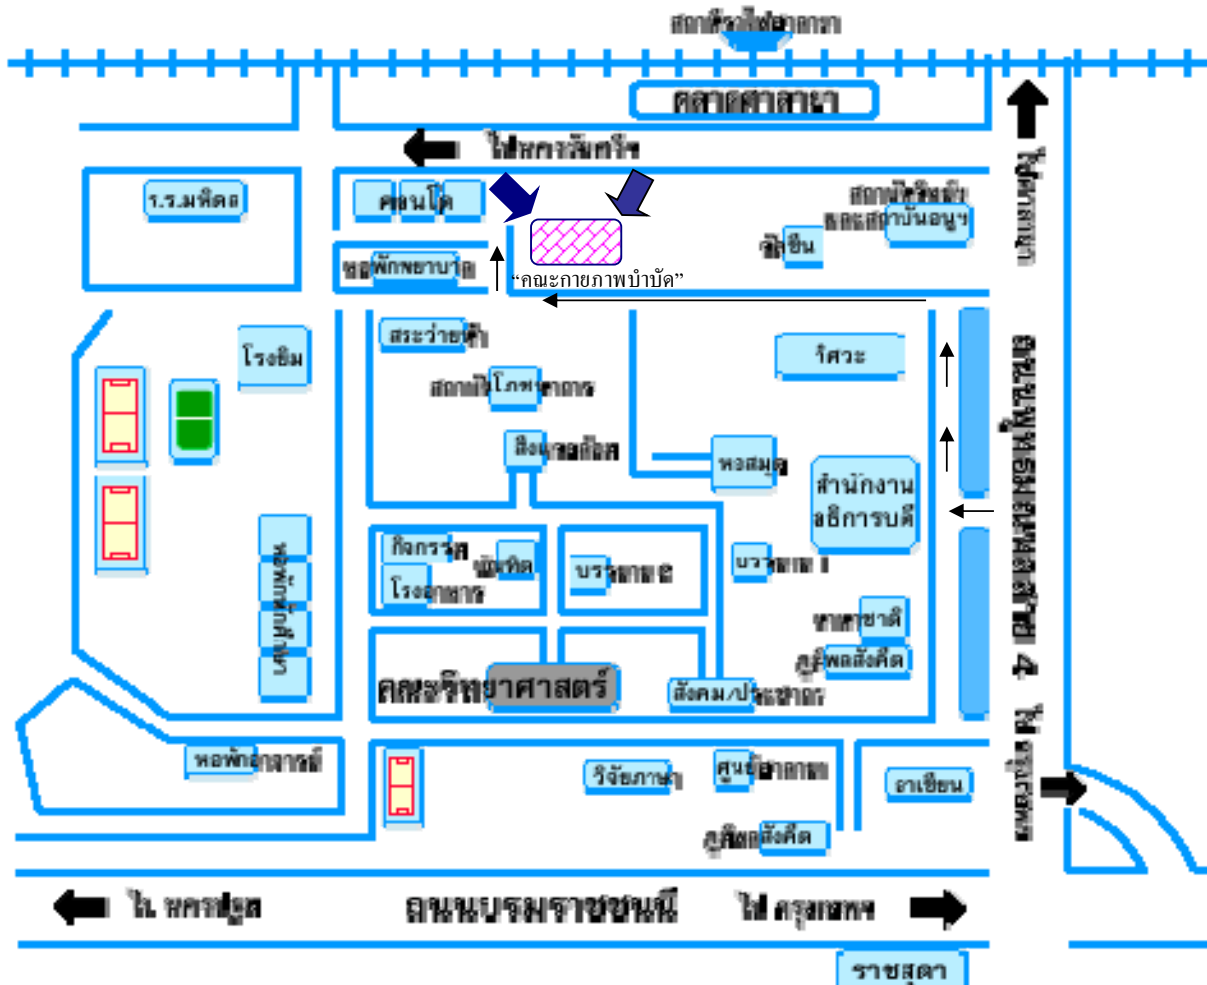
สถานีรถไฟศาลายา

ตลาดศาลายา

ไปนครปฐม

ไปนครชัยศรี

ร.ร.มหิดล

คอนโด

สถานีวิทยุ ลดละสถาบันอนุฯ

จิ้ยีน

หอพักพยาบาล

"คณะกายภาพบำบัด"

สระว่ายน้ำ

โรงยิม

วิศวะ

สถาบันโภชนาการ

สิ่งแวดล้อม

หอสมุด

สำนักงานอธิการบดี

กิจกรรม

นักศึกษา

โรงอาหาร

บรรยาย 2

บรรยาย 1

หอพักนักศึกษา

ทางด่วนพิเศษ

ภาษาชาติ

ภูมิพลสังคีต

คณะวิทยาศาสตร์

สังคม/ประชากร

ถนนพุทธมณฑลสาย 4

ไปอ้อมน้อย

หอพักอาจารย์

วิจัยภาษา

ศูนย์อาหาร

อาเซียน

ภูมิพลสังคีต

ไป นครปฐม

ถนนบรมราชชนนี

ไป กรุงเทพฯ

ราชสุดา